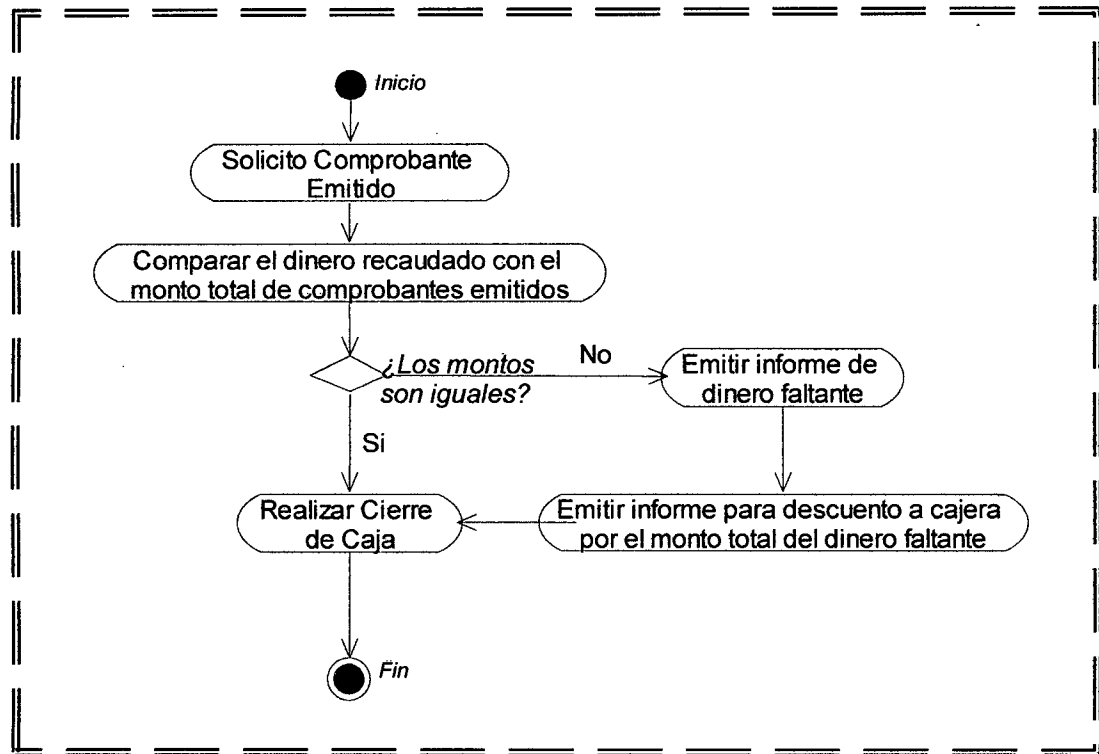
Inicio

Solicito Comprobante Emitido

Comparar el dinero recaudado con el monto total de comprobantes emitidos

¿Los montos son iguales?

No

Emitir informe de dinero faltante

Si

Realizar Cierre de Caja

Emitir informe para descuento a cajera por el monto total del dinero faltante

Fin